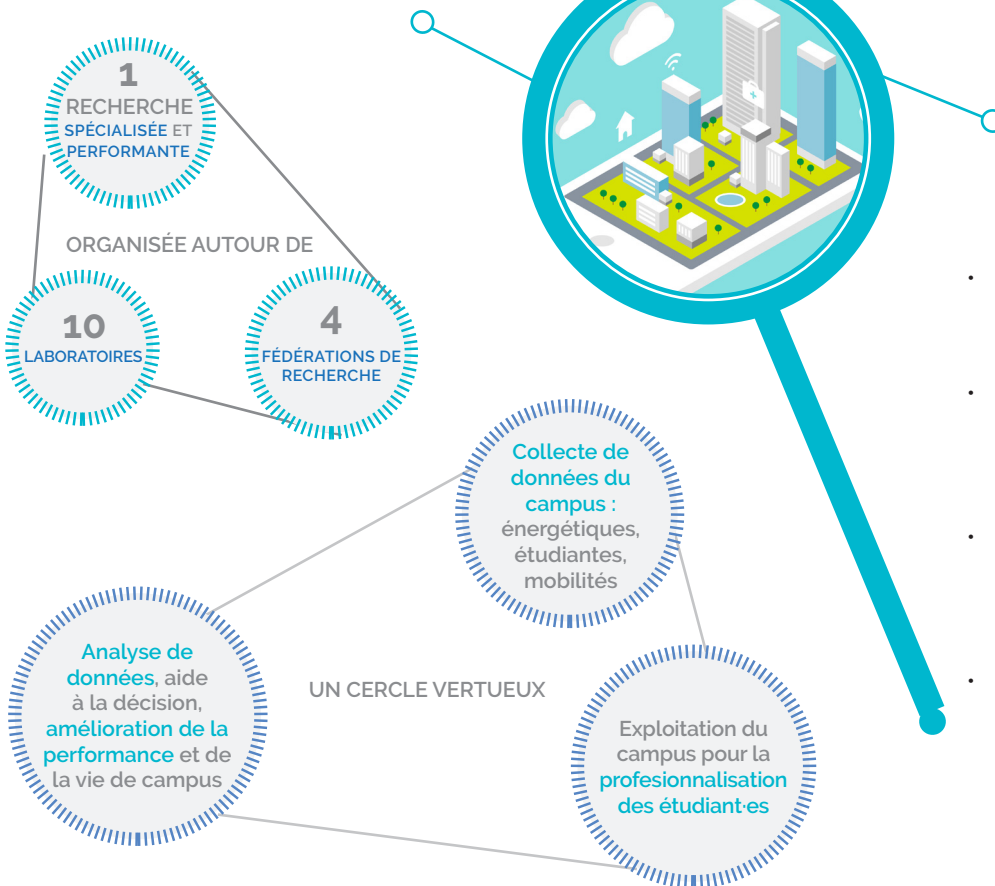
1
RECHERCHE
SPÉCIALISÉE ET PERFORMANTE

ORGANISÉE AUTOUR DE

10
LABORATOIRES

4
FÉDÉRATIONS DE RECHERCHE

Collecte de données du campus : énergétiques, étudiantes, mobilités

Analyse de données, aide à la décision, amélioration de la performance et de la vie de campus

UN CERCLE VERTUEUX

Exploitation du campus pour la profesionnalisation des étudiant·es